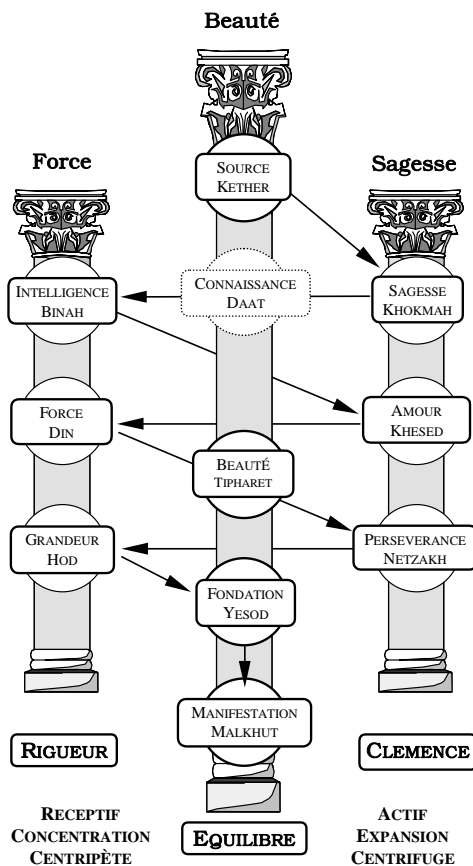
Beauté

Force

Sagesse

SOURCE
KETHER

CONNAISSANCE
DAAT

INTELLIGENCE
BINAH

SAGESSE
KHOKMAH

FORCE
DIN

AMOUR
KHESED

BEAUTÉ
TIPHARET

GRANDEUR
HOD

PERSEVERANCE
NETZAKH

FONDATION
YESOD

MANIFESTATION
MALKHUT

RIGUEUR

CLEMENCE

RECEPTIF
CONCENTRATION
CENTRIPÈTE

EQUILIBRE

ACTIF
EXPANSION
CENTRIFUGE